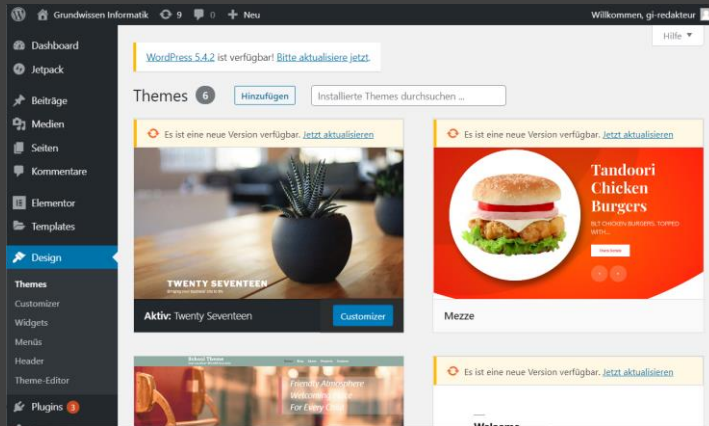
Grundwissen Informatik 9 0 + Neu Willkommen, gi-redakteur

Hilfe ▼

Dashboard
Jetpack
Beiträge
Medien
Seiten
Kommentare
Elementor
Templates
Design
Themes
Customizer
Widgets
Menüs
Header
Theme-Editor
Plugins 3

WordPress 5.4.2 ist verfügbar! Bitte aktualisiere jetzt.

Themes 6 Hinzufügen Installierte Themes durchsuchen ...

Es ist eine neue Version verfügbar. Jetzt aktualisieren

TWENTY SEVENTEEN

Aktiv: Twenty Seventeen Customizer

Es ist eine neue Version verfügbar. Jetzt aktualisieren

Tandoori Chicken Burgers

BLT CHICKEN BURGERS, TOPPED WITH...

Mezze

School Theme

Friendly Atmosphere Welcoming Place For Every Child

Es ist eine neue Version verfügbar. Jetzt aktualisieren

Welcome